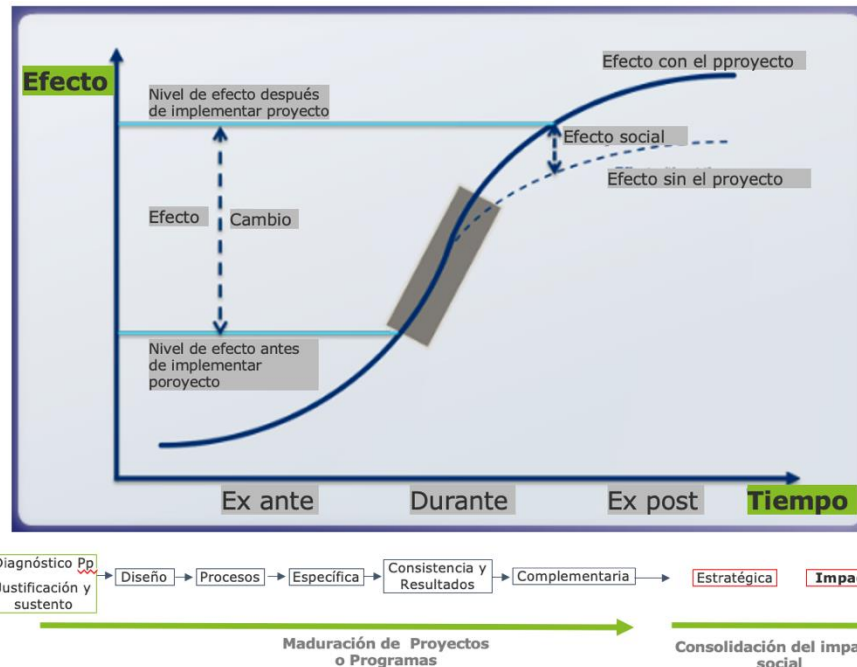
Efecto

Nivel de efecto después de implementar proyecto

Efecto con el pproyecto

Efecto social

Efecto sin el proyecto

Efecto

Cambio

Nivel de efecto antes de implementar poroyecto

Ex ante

Durante

Ex post

Tiempo

Diagnóstico Pp
Justificación y sustento

Diseño

Procesos

Específica

Consistencia y Resultados

Complementaria

Estratégica

Impa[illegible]

Maduración de Proyectos o Programas

Consolidación del impa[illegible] social